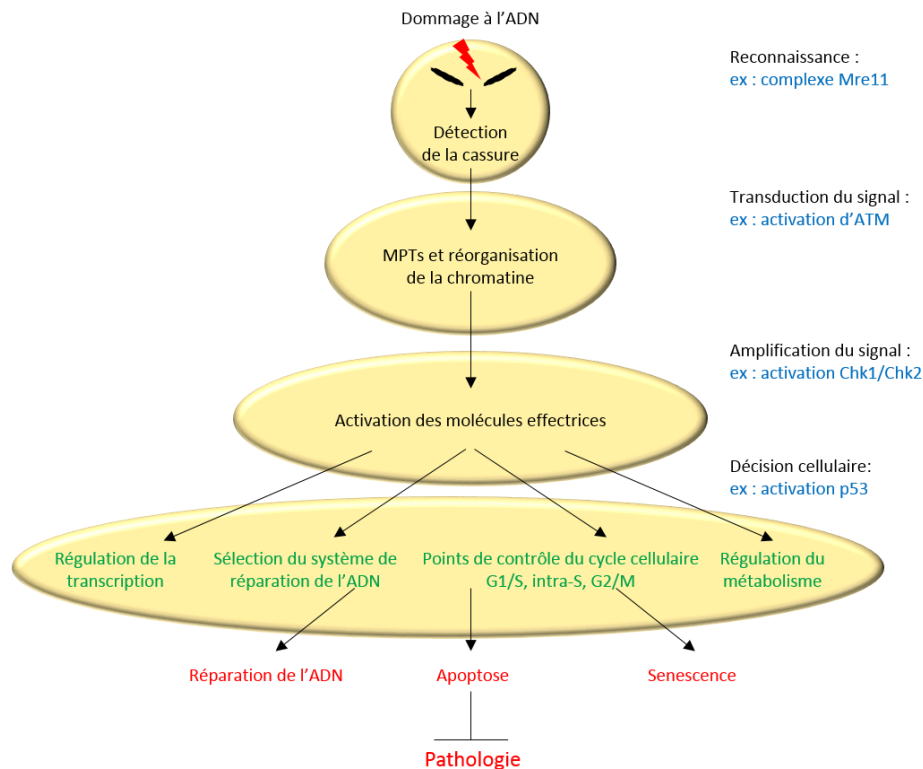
Dommage à l’ADN

Reconnaissance :
ex : complexe Mre11

Détection de la cassure

Transduction du signal :
ex : activation d’ATM

MPTs et réorganisation de la chromatine

Amplification du signal :
ex : activation Chk1/Chk2

Activation des molécules effectrices

Décision cellulaire:
ex : activation p53

Régulation de la transcription

Sélection du système de réparation de l’ADN

Points de contrôle du cycle cellulaire G1/S, intra-S, G2/M

Régulation du métabolisme

Réparation de l’ADN

Apoptose

Senescence

Pathologie